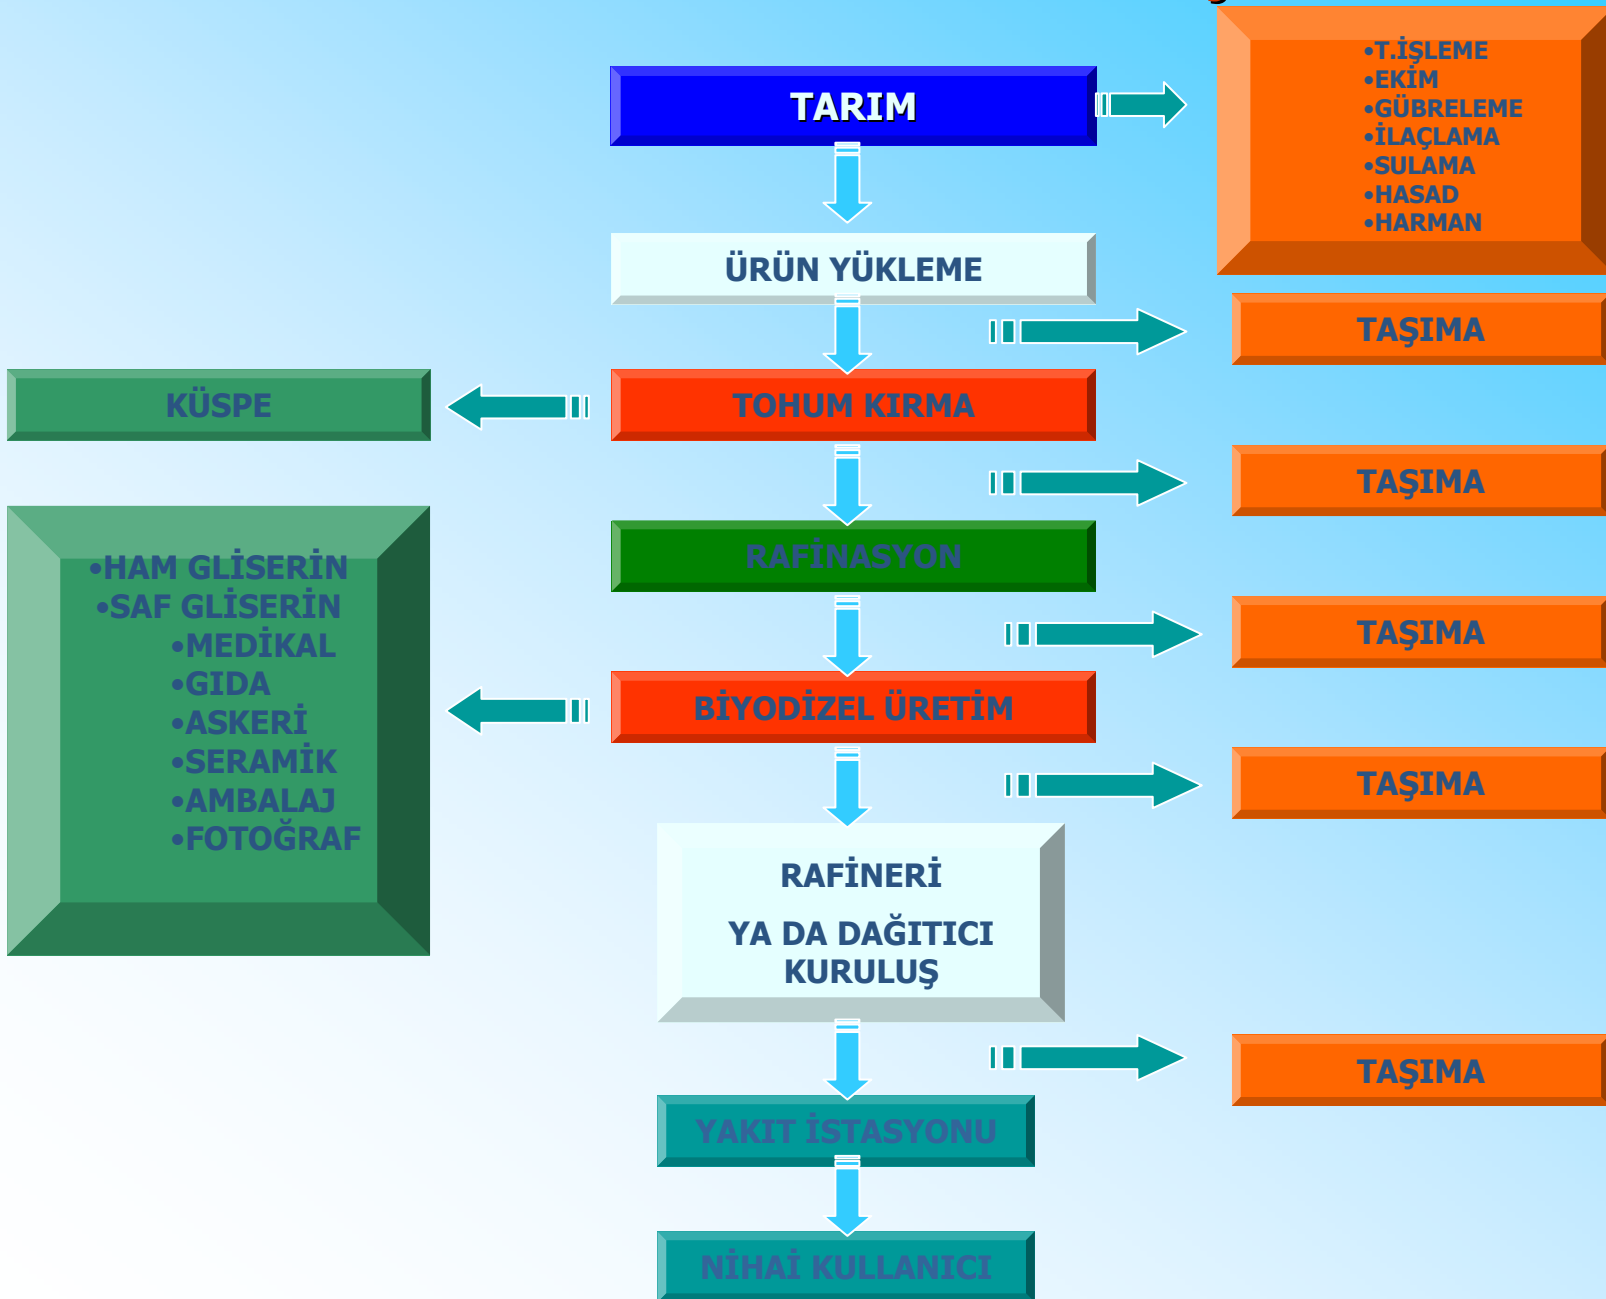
TARIM

•T.İŞLEME
•EKİM
•GÜBRELEME
•İLAÇLAMA
•SULAMA
•HASAD
•HARMAN

ÜRÜN YÜKLEME

TAŞIMA

KÜSPE

TOHUM KIRMA

TAŞIMA

•HAM GLİSERİN
•SAF GLİSERİN
•MEDİKAL
•GIDA
•ASKERİ
•SERAMİK
•AMBALAJ
•FOTOĞRAF

RAFİNASYON

TAŞIMA

BİYODİZEL ÜRETİM

TAŞIMA

RAFİNERİ

YA DA DAĞITICI KURULUŞ

TAŞIMA

YAKIT İSTASYONU

NİHAİ KULLANICI